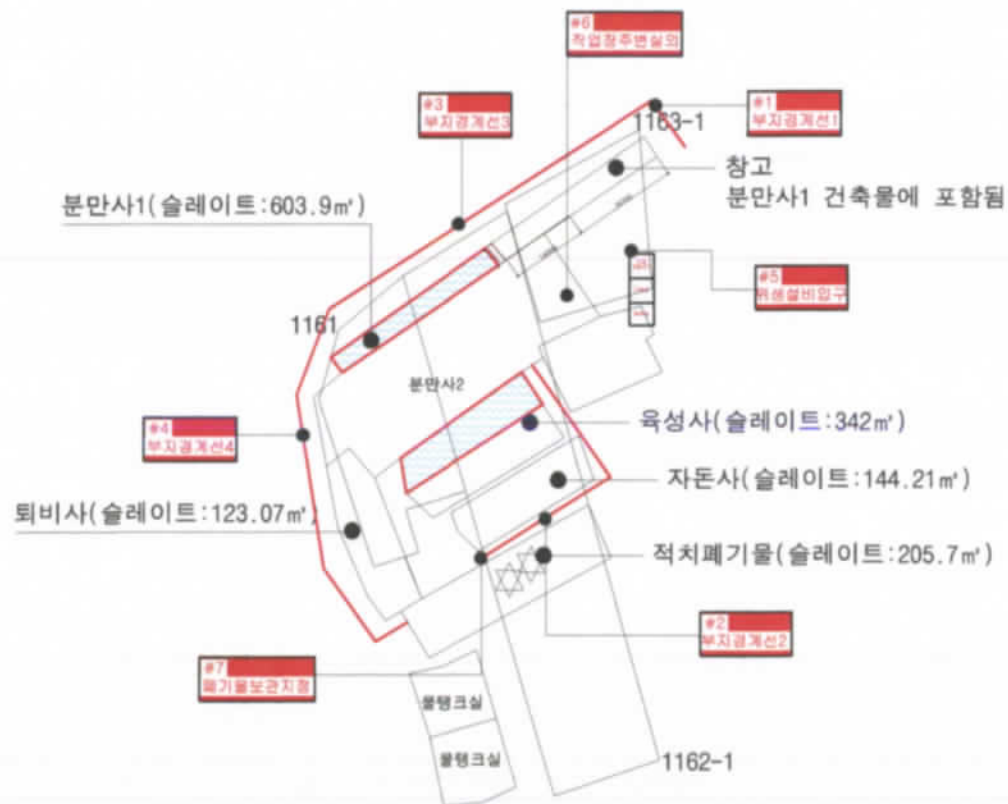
#6
작업장주변실외

#3
부지경계선3

#1
부지경계선1

1163-1

참고
분만사1 건축물에 포함됨

분만사1(슬레이트:603.9㎡)

#5
위생설비입구

1161

분만사2

#4
부지경계선4

육성사(슬레이트:342㎡)

자돈사(슬레이트:144.21㎡)

퇴비사(슬레이트:123.07㎡)

적치폐기물(슬레이트:205.7㎡)

#2
부지경계선2

#7
폐기물보관지점

물탱크실

물탱크실

1162-1